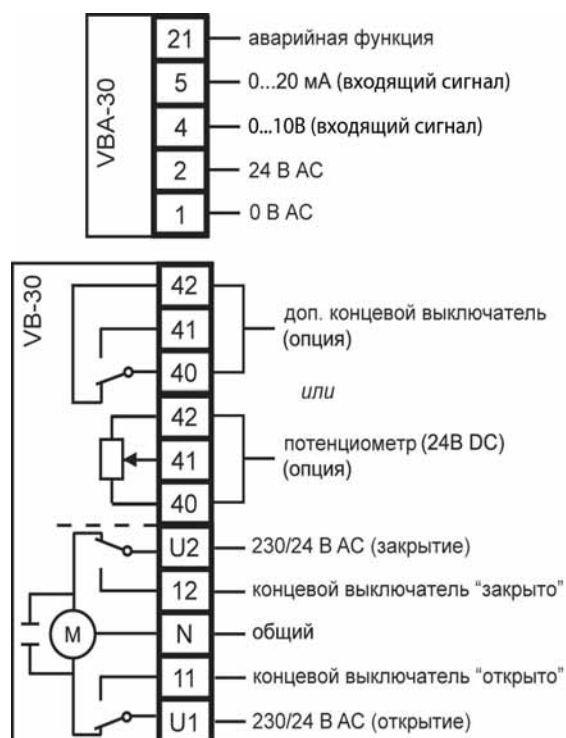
VBA-30

21 аварийная функция

5 0...20 мА (входящий сигнал)

4 0...10В (входящий сигнал)

2 24 В АС

1 0 В АС

VB-30

42

41 доп. концевой выключатель (опция)

40

или

42

41 потенциометр (24В DC) (опция)

40

U2 230/24 В АС (закрытие)

12 концевой выключатель "закрыто"

M

N общий

11 концевой выключатель "открыто"

U1 230/24 В АС (открытие)